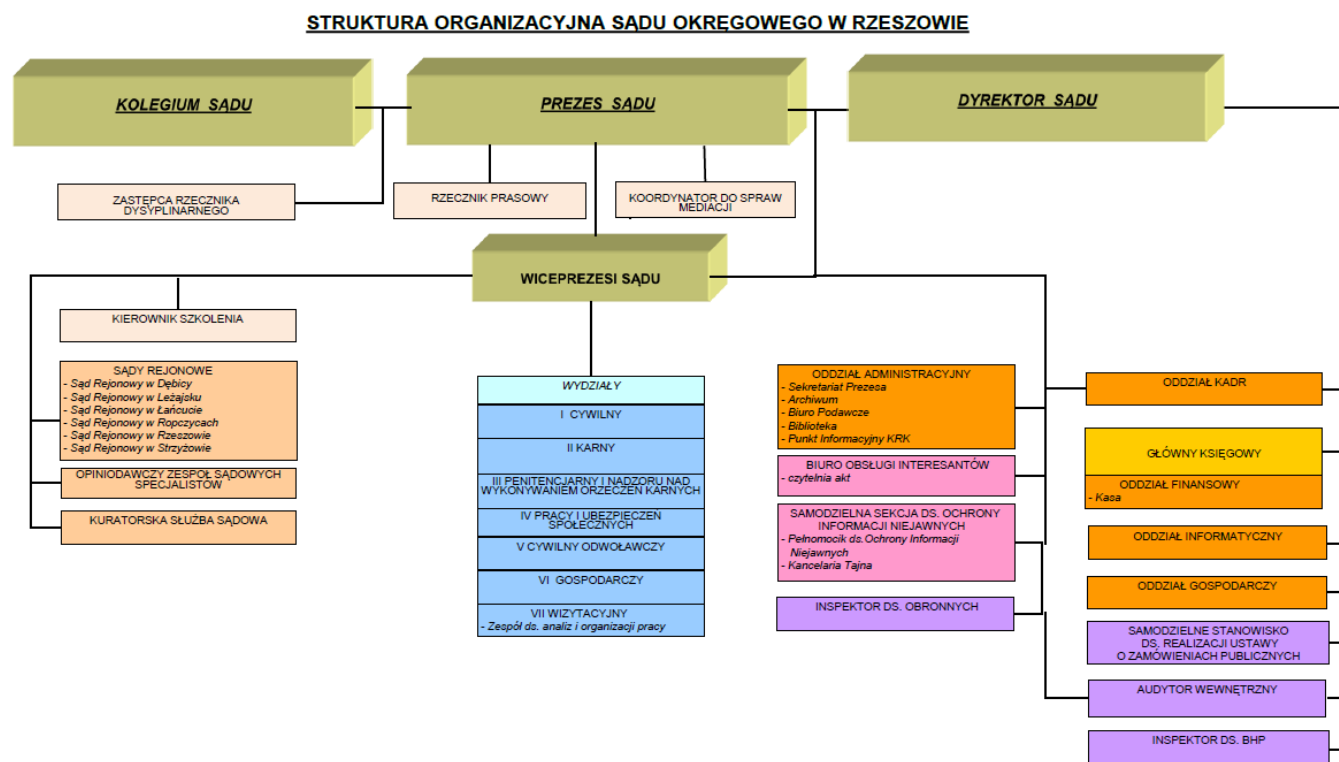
STRUKTURA ORGANIZACYJNA SĄDU OKRĘGOWEGO W RZESZOWIE

KOLEGIUM SĄDU

PREZES SĄDU

DYREKTOR SĄDU

ZASTĘPCA RZECZNIKA DYSYPLINARNEGO

RZECZNIK PRASOWY

KOORDYNATOR DO SPRAW MEDIACJI

WICEPREZESI SĄDU

KIEROWNIK SZKOLENIA

SĄDY REJONOWE
- Sąd Rejonowy w Dębicy
- Sąd Rejonowy w Leżajsku
- Sąd Rejonowy w Łańcucie
- Sąd Rejonowy w Ropczycach
- Sąd Rejonowy w Rzeszowie
- Sąd Rejonowy w Strzyżowie

OPINIODAWCZY ZESPÓŁ SĄDOWYCH SPECJALISTÓW

KURATORSKA SŁUŻBA SĄDOWA

WYDZIAŁY

I CYWILNY

II KARNY

III PENITENCJARNY I NADZORU NAD WYKONYWANIEM ORZECZEŃ KARNYCH

IV PRACY I UBEZPIECZEŃ SPOŁECZNYCH

V CYWILNY ODWOŁAWCZY

VI GOSPODARCZY

VII WIZYTACYJNY
- Zespół ds. analiz i organizacji pracy

ODDZIAŁ ADMINISTRACYJNY
- Sekretariat Prezesa
- Archiwum
- Biuro Podawcze
- Biblioteka
- Punkt Informacyjny KRK

BIURO OBSŁUGI INTERESANTÓW
- czytelnia akt

SAMODZIELNA SEKCJA DS. OCHRONY INFORMACJI NIEJAWNYCH
- Pełnomocnik ds.Ochrony Informacji Niejawnych
- Kancelaria Tajna

INSPEKTOR DS. OBRONNYCH

ODDZIAŁ KADR

GŁÓWNY KSIĘGOWY

ODDZIAŁ FINANSOWY
- Kasa

ODDZIAŁ INFORMATYCZNY

ODDZIAŁ GOSPODARCZY

SAMODZIELNE STANOWISKO DS. REALIZACJI USTAWY O ZAMÓWIENIACH PUBLICZNYCH

AUDYTOR WEWNĘTRZNY

INSPEKTOR DS. BHP